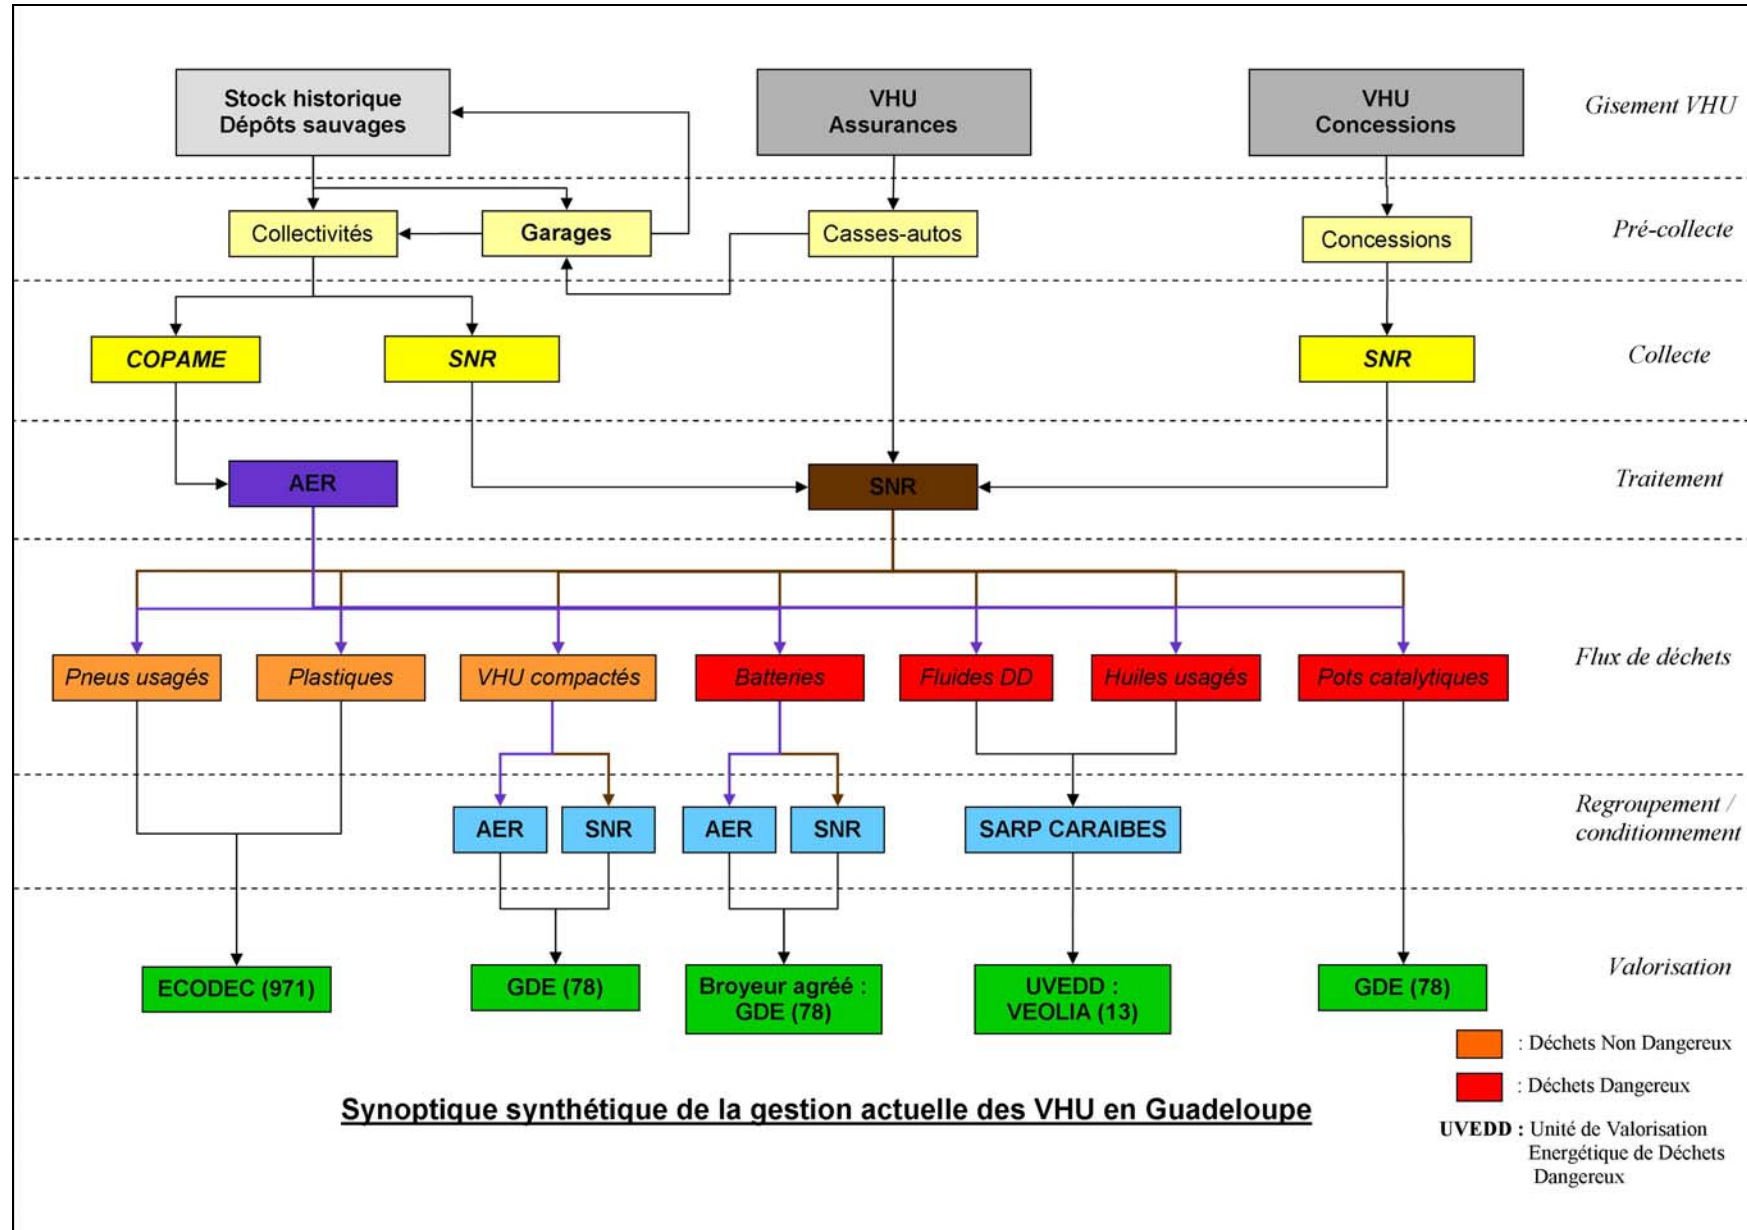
Stock historique
Dépôts sauvages

VHU
Assurances

VHU
Concessions

Gisement VHU

Collectivités

Garages

Casses-autos

Concessions

Pré-collecte

COPAME

SNR

SNR

Collecte

AER

SNR

Traitement

Pneus usagés

Plastiques

VHU compactés

Batteries

Fluides DD

Huiles usagés

Pots catalytiques

Flux de déchets

AER

SNR

AER

SNR

SARP CARAIBES

Regroupement / conditionnement

ECODEC (971)

GDE (78)

Broyeur agréé :
GDE (78)

UVEDD :
VEOLIA (13)

GDE (78)

Valorisation

: Déchets Non Dangereux

: Déchets Dangereux

UVEDD : Unité de Valorisation Energétique de Déchets Dangereux

Synoptique synthétique de la gestion actuelle des VHU en Guadeloupe